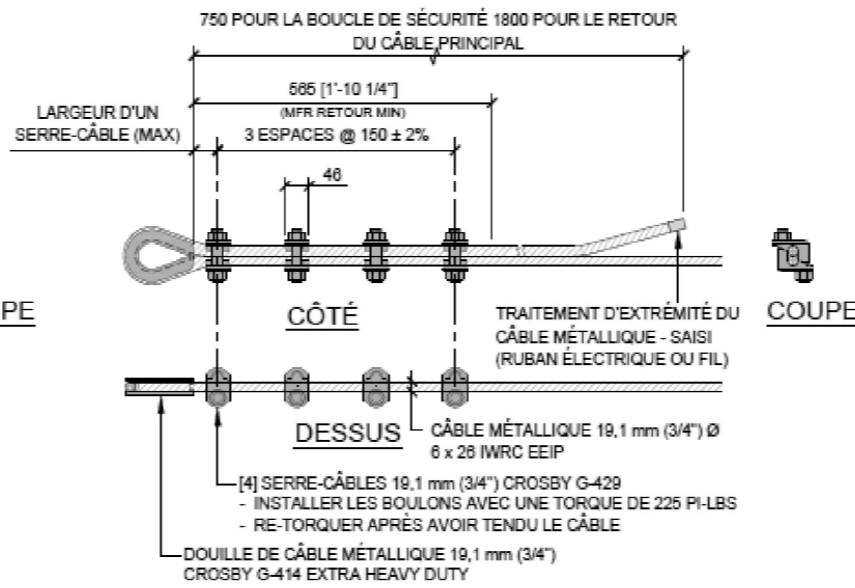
750 POUR LA BOUCLE DE SÉCURITÉ 1800 POUR LE RETOUR DU CÂBLE PRINCIPAL

565 [1'-10 1/4"]
(MFR RETOUR MIN)

LARGEUR D'UN SERRE-CÂBLE (MAX)

3 ESPACES @ 150 ± 2%

46

PE

CÔTÉ

TRAITEMENT D'EXTRÉMITÉ DU CÂBLE MÉTALLIQUE - SAISI (RUBAN ÉLECTRIQUE OU FIL)

COUPE

DESSUS

CÂBLE MÉTALLIQUE 19,1 mm (3/4") Ø
6 x 26 IWRC EEIP

[4] SERRE-CÂBLES 19,1 mm (3/4") CROSBY G-429
- INSTALLER LES BOULONS AVEC UNE TORQUE DE 225 PI-LBS
- RE-TORQUER APRÈS AVOIR TENDU LE CÂBLE

DOUILLE DE CÂBLE MÉTALLIQUE 19,1 mm (3/4")
CROSBY G-414 EXTRA HEAVY DUTY